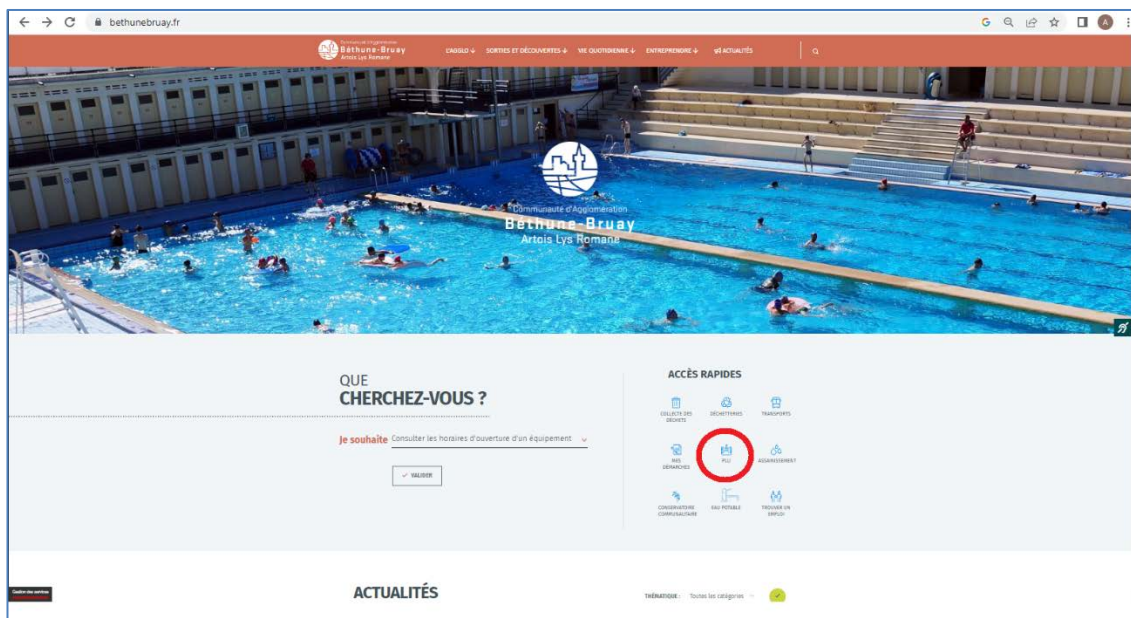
bethunebruay.fr

Communauté d'Agglomération
Béthune-Bruay
Artois Lys Romane

L'AGGLO ↓ SORTIES ET DÉCOUVERTES ↓ VIE QUOTIDIENNE ↓ ENTREPRENDRE ↓ ACTUALITÉS

Communauté d'Agglomération
Béthune-Bruay
Artois Lys Romane

QUE
CHERCHEZ-VOUS ?

Je souhaite Consulter les horaires d'ouverture d'un équipement

✓ VALIDER

ACCÈS RAPIDES

COLLECTE DES DÉCHETS
DÉCHETTERIES
TRANSPORTS
MES DÉMARCHES
PLU
ASSAINISSEMENT
CONSERVATOIRE COMMUNAUTAIRE
EAU POTABLE
TROUVER UN EMPLOI

Gestion des cookies

ACTUALITÉS

THÉMATIQUE : Toutes les catégories